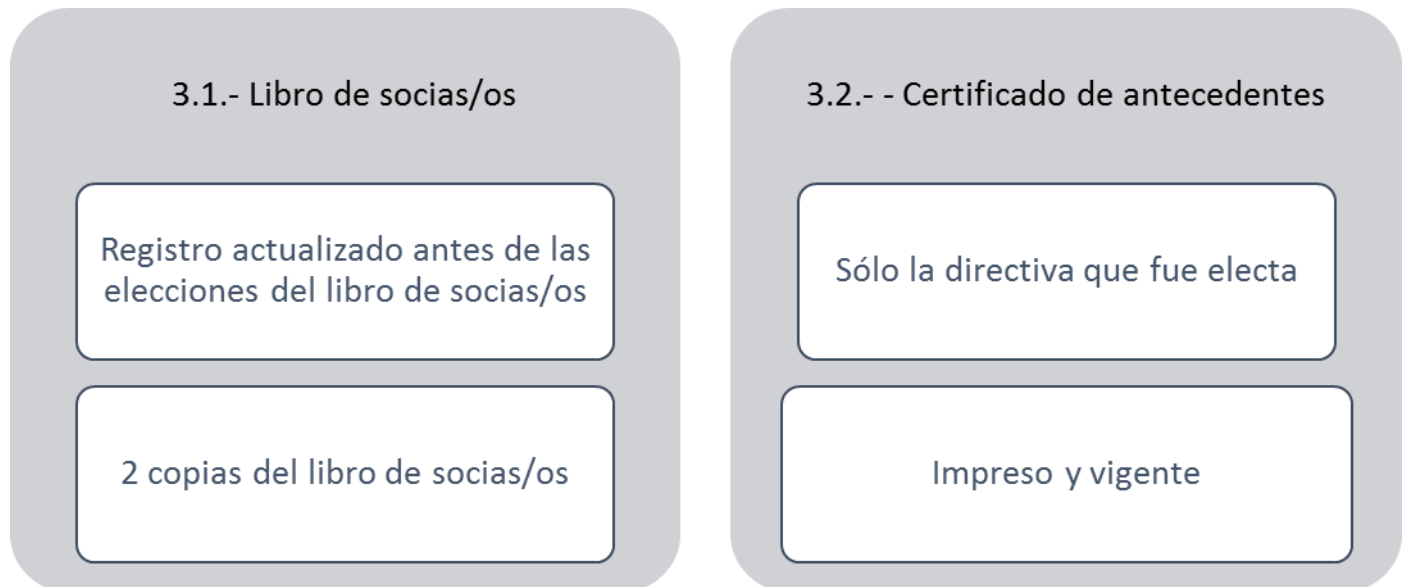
3.1.- Libro de socias/os

Registro actualizado antes de las elecciones del libro de socias/os

2 copias del libro de socias/os

3.2.- - Certificado de antecedentes

Sólo la directiva que fue electa

Impreso y vigente